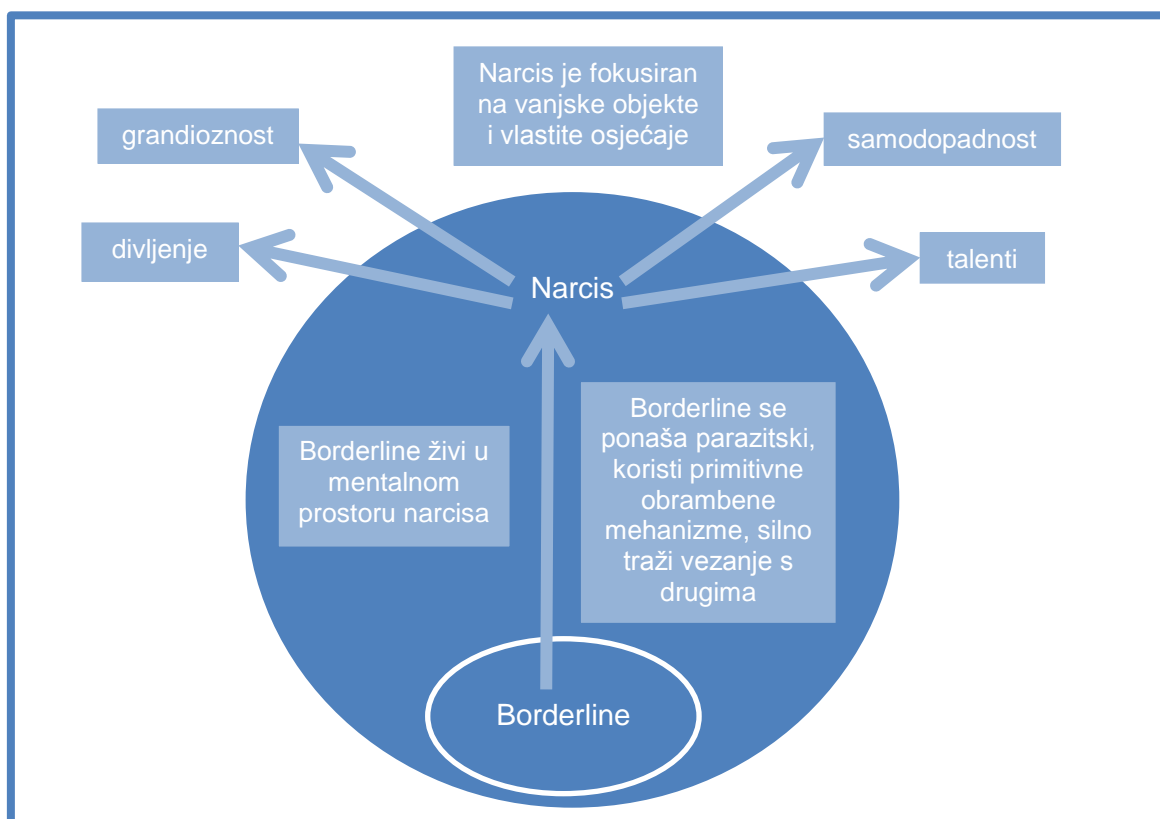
Narcis je fokusiran na vanjske objekte i vlastite osjećaje

grandioznost

samodopadnost

divljenje

Narcis

talenti

Borderline živi u mentalnom prostoru narcisa

Borderline se ponaša parazitski, koristi primitivne obrambene mehanizme, silno traži vezanje s drugima

Borderline